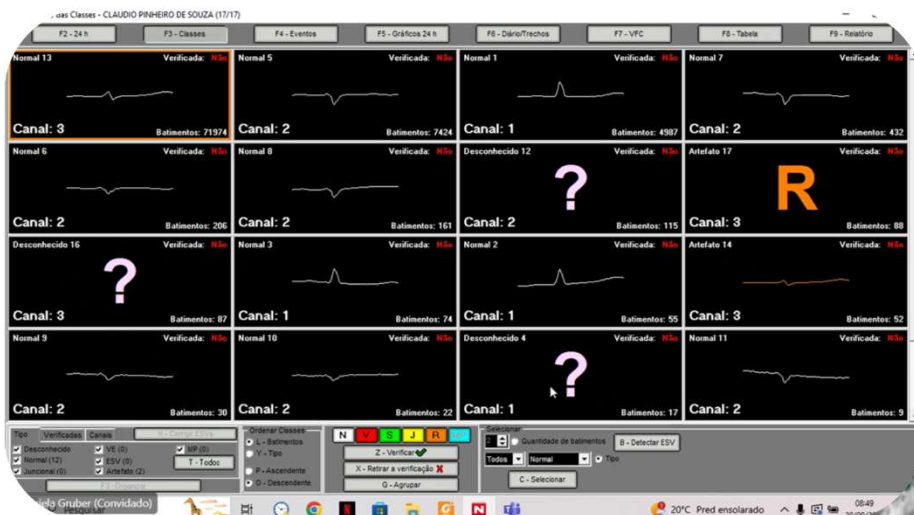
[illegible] das Classes - CLAUDIO PINHEIRO DE SOUZA (17/17)

F2 - 24 h | F3 - Classes | F4 - Eventos | F5 - Gráficos 24 h | F6 - Diário/Trechos | F7 - VFC | F8 - Tabela | F9 - Relatório

Normal 13 Verificada: Não Canal: 3 Batimentos: 71974

Normal 5 Verificada: Não Canal: 2 Batimentos: 7424

Normal 1 Verificada: Não Canal: 1 Batimentos: 4987

Normal 7 Verificada: Não Canal: 2 Batimentos: 432

Normal 6 Verificada: Não Canal: 2 Batimentos: 206

Normal 8 Verificada: Não Canal: 2 Batimentos: 161

Desconhecido 12 Verificada: Não ? Canal: 2 Batimentos: 115

Artefato 17 Verificada: Não R Canal: 3 Batimentos: 88

Desconhecido 16 Verificada: Não ? Canal: 3 Batimentos: 87

Normal 3 Verificada: Não Canal: 1 Batimentos: 74

Normal 2 Verificada: Não Canal: 1 Batimentos: 55

Artefato 14 Verificada: Não Canal: 3 Batimentos: 52

Normal 9 Verificada: Não Canal: 2 Batimentos: 30

Normal 10 Verificada: Não Canal: 2 Batimentos: 22

Desconhecido 4 Verificada: Não ? Canal: 1 Batimentos: 17

Normal 11 Verificada: Não Canal: 2 Batimentos: 9

Tipo | Verificadas | Canais
Desconhecido (3) VE (0) MP (0)
Normal (12) ESV (0) T - Todos
Juncional (0) Artefato (2)

Ordenar Classes
L - Batimentos
Y - Tipo
P - Ascendente
O - Descendente

N V S J R

Z - Verificar
X - Retirar a verificação
G - Agrupar

Selecionar
Quantidade de batimentos
B - Detectar ESV
Todos Normal Tipo
C - Selecionar

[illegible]iela Gruber (Convidado)
Pesquisar
20°C Pred ensolarado 08:49